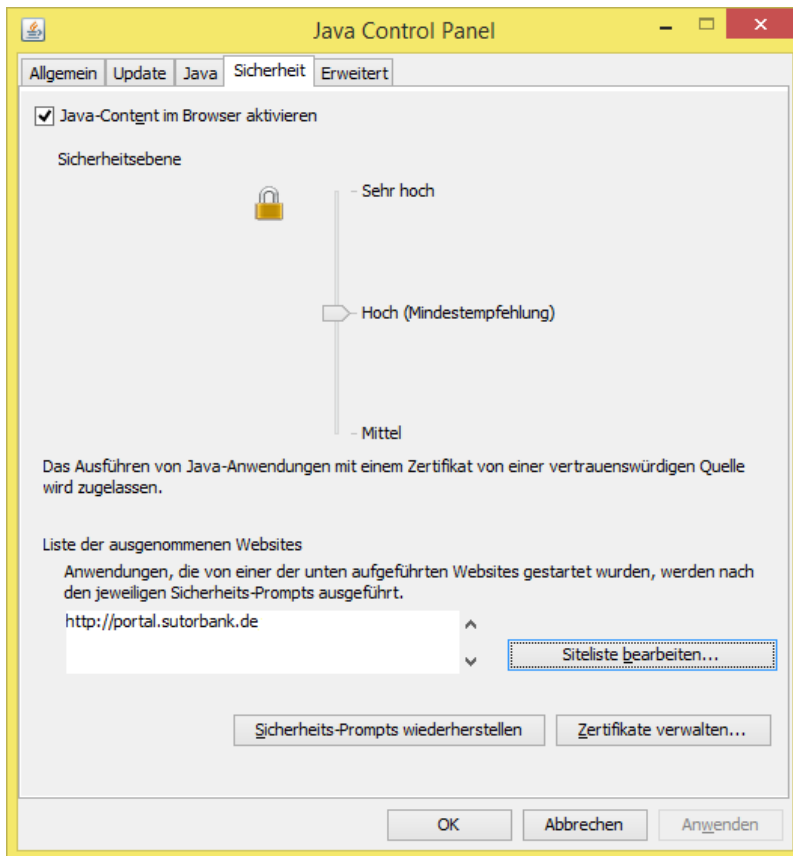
Java Control Panel

Allgemein | Update | Java | Sicherheit | Erweitert

Java-Content im Browser aktivieren

Sicherheitsebene

Sehr hoch

Hoch (Mindestempfehlung)

Mittel

Das Ausführen von Java-Anwendungen mit einem Zertifikat von einer vertrauenswürdigen Quelle wird zugelassen.

Liste der ausgenommenen Websites

Anwendungen, die von einer der unten aufgeführten Websites gestartet wurden, werden nach den jeweiligen Sicherheits-Prompts ausgeführt.

http://portal.sutorbank.de

Siteliste bearbeiten...

Sicherheits-Prompts wiederherstellen

Zertifikate verwalten...

OK

Abbrechen

Anwenden